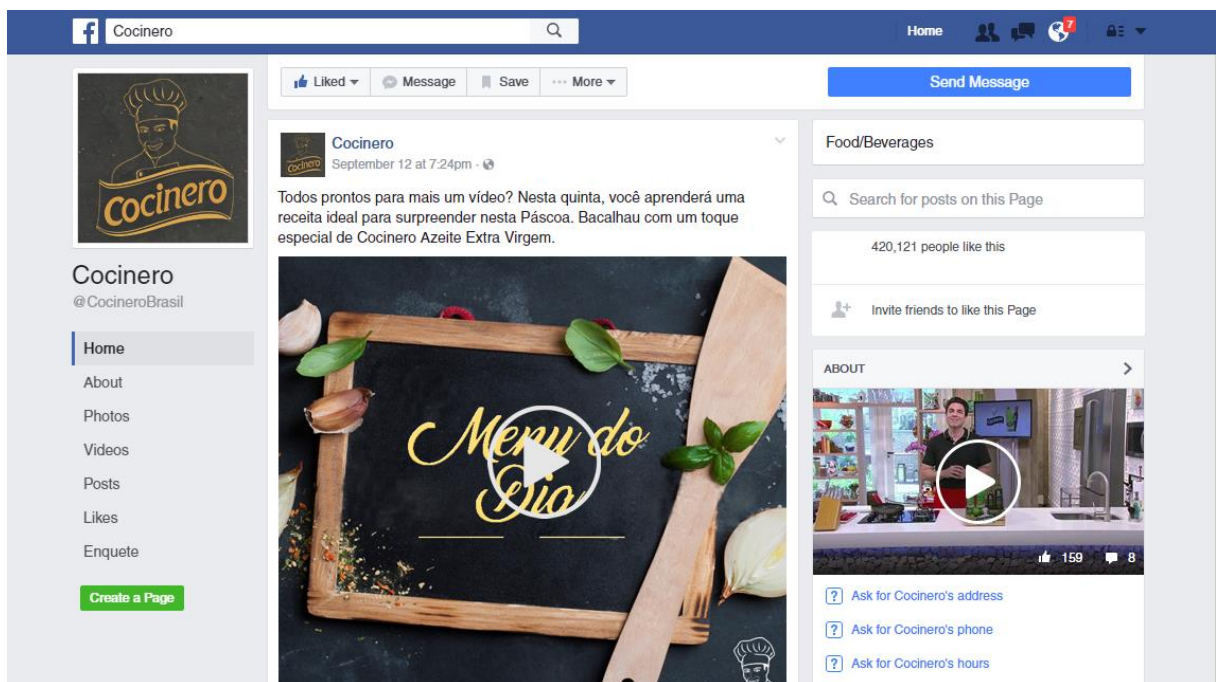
Cocinero

Home 7

Cocinero

Cocinero
@CocineroBrasil

Home
About
Photos
Videos
Posts
Likes
Enquete

Create a Page

Liked ▾ Message Save ··· More ▾

Send Message

Cocinero
September 12 at 7:24pm ·

Todos prontos para mais um vídeo? Nesta quinta, você aprenderá uma receita ideal para surpreender nesta Páscoa. Bacalhau com um toque especial de Cocinero Azeite Extra Virgem.

Menu do Dia

Food/Beverages

Search for posts on this Page

420,121 people like this

Invite friends to like this Page

ABOUT

159 8

Ask for Cocinero's address

Ask for Cocinero's phone

Ask for Cocinero's hours